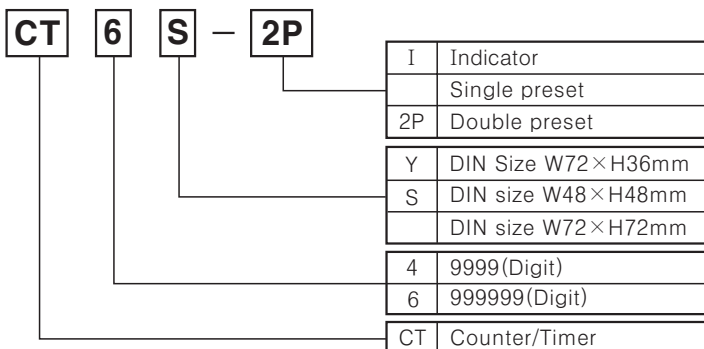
CT 6 S − 2P

| I | Indicator |
|---|---|
|  | Single preset |
| 2P | Double preset |

| Y | DIN Size W72×H36mm |
|---|---|
| S | DIN size W48×H48mm |
|  | DIN size W72×H72mm |

| 4 | 9999(Digit) |
|---|---|
| 6 | 999999(Digit) |

| CT | Counter/Timer |
|---|---|